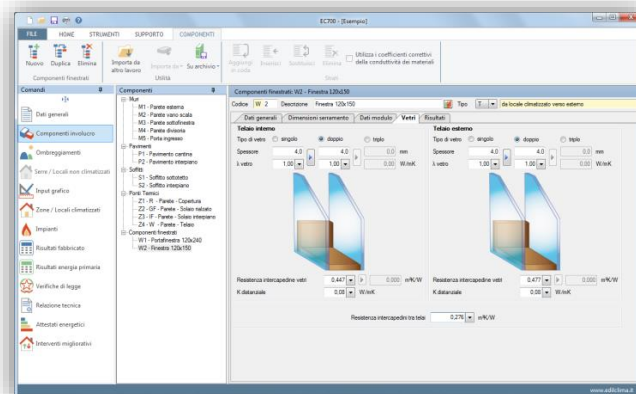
EC700 - [Esempio]

FILE HOME STRUMENTI SUPPORTO COMPONENTI

Nuovo Duplica Elimina
Componenti finestrati

Importa da altro lavoro Importa da Su archivio
Utilità

Aggiungi in coda Inserisci Sostituisci Elimina Utilizza i coefficienti correttivi della conduttività dei materiali
Strati

Comandi
Dati generali
Componenti involucro
Ombreggiamenti
Serre / Locali non climatizzati
Input grafico
Zone / Locali climatizzati
Impianti
Risultati fabbricato
Risultati energia primaria
Verifiche di legge
Relazione tecnica
Attestati energetici
Interventi migliorativi

Componenti
Muri
M1 - Parete esterna
M2 - Parete vano scala
M3 - Parete sottofinestra
M4 - Parete divisoria
M5 - Porta ingresso
Pavimenti
P1 - Pavimento cantina
P2 - Pavimento interpiano
Soffitti
S1 - Soffitto sottotetto
S2 - Soffitto interpiano
Ponti Termici
Z1 - R - Parete - Copertura
Z2 - GF - Parete - Solaio rialzato
Z3 - IF - Parete - Solaio interpiano
Z4 - W - Parete - Telaio
Componenti finestrati
W1 - Portafinestra 120x240
W2 - Finestra 120x150

Componenti finestrati: W2 - Finestra 120x150
Codice W 2 Descrizione Finestra 120x150 Tipo T da locale climatizzato verso esterno

Dati generali Dimensioni serramento Dati modulo Vetri Risultati

Telaio interno
Tipo di vetro singolo doppio triplo
Spessore 4,0 4,0 0,0 mm
λ vetro 1,00 1,00 0,00 W/mK

Telaio esterno
Tipo di vetro singolo doppio triplo
Spessore 4,0 4,0 0,0 mm
λ vetro 1,00 1,00 0,00 W/mK

Resistenza intercapedine vetri 0,447 0,000 m²K/W
K distanziale 0,00 W/mK

Resistenza intercapedine vetri 0,477 0,000 m²K/W
K distanziale 0,00 W/mK

Resistenza intercapedini tra telai 0,276 m²K/W

www.edilclima.it